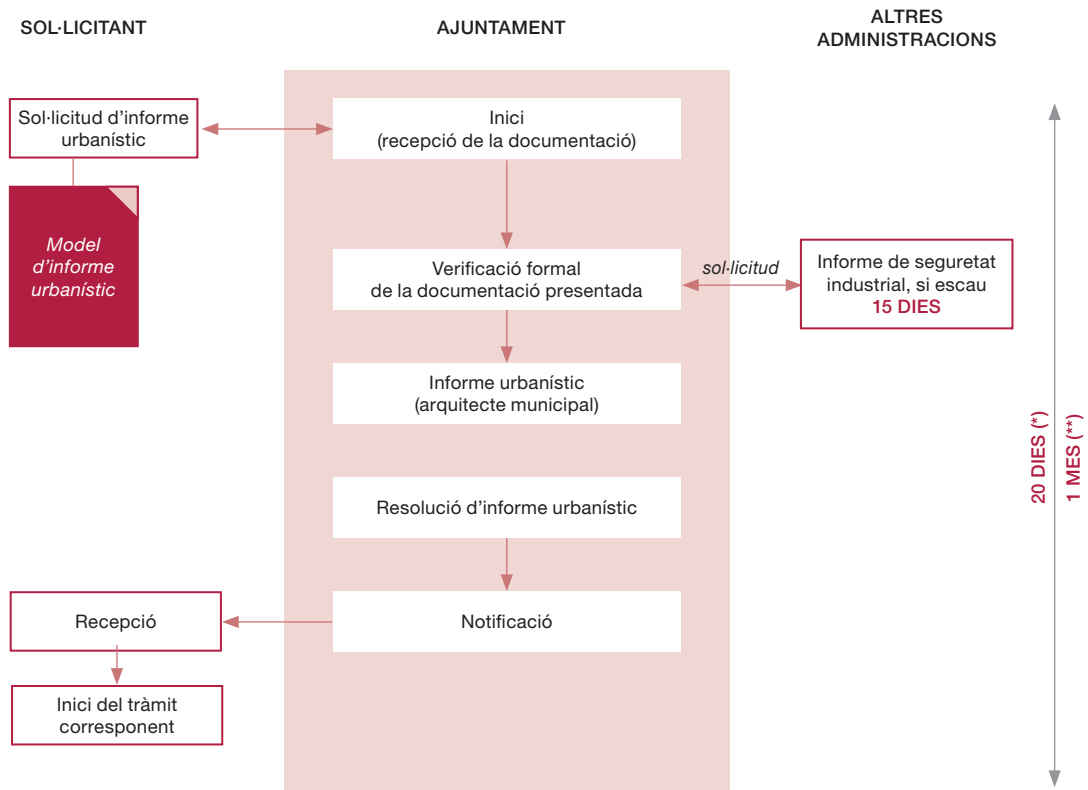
SOL·LICITANT

AJUNTAMENT

ALTRES ADMINISTRACIONS

Sol·licitud d'informe urbanístic

Model d'informe urbanístic

Inici
(recepció de la documentació)

Verificació formal de la documentació presentada

sol·licitud

Informe de seguretat industrial, si escau
15 DIES

Informe urbanístic
(arquitecte municipal)

Resolució d'informe urbanístic

Recepció

Notificació

Inici del tràmit corresponent

20 DIES (*)

1 MES (**)